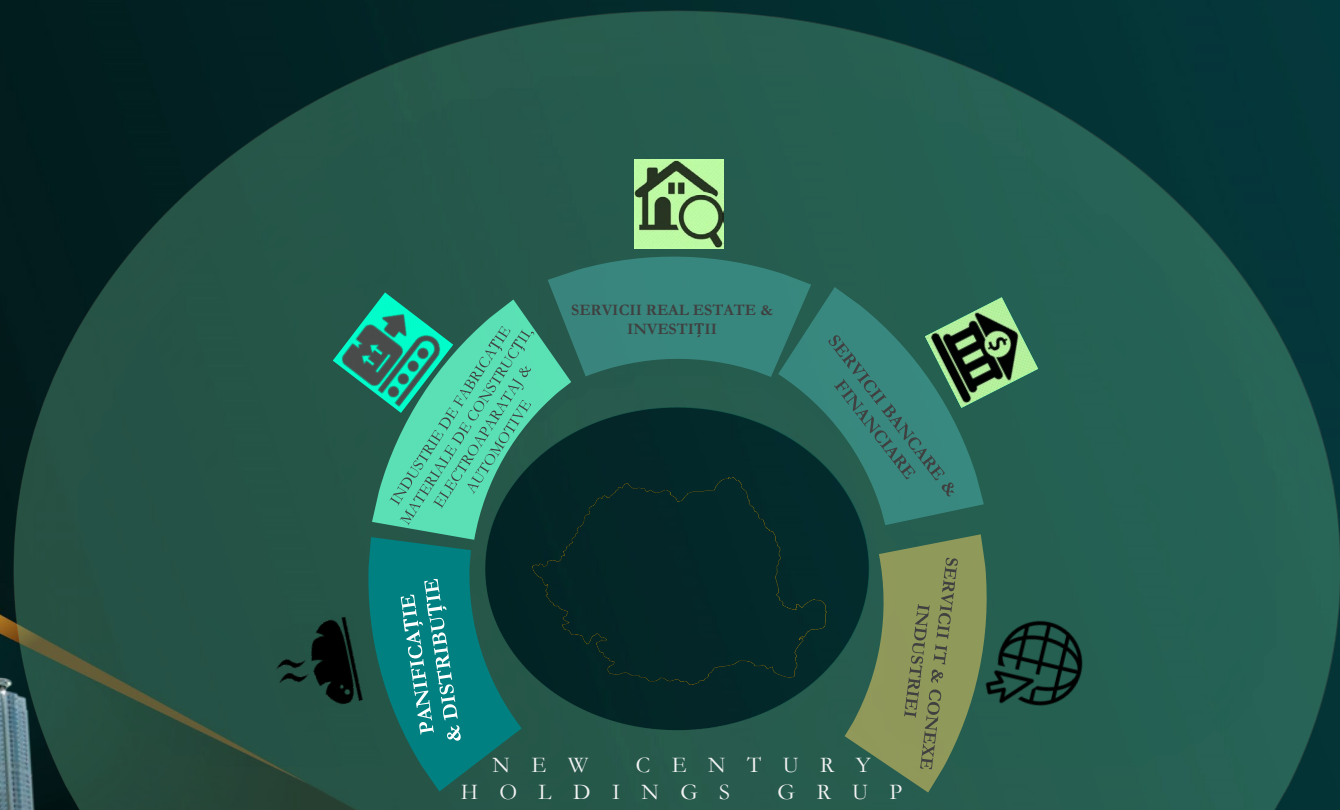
SERVICII REAL ESTATE & INVESTIȚII

INDUSTRIE DE FABRICAȚIE MATERIALE DE CONSTRUCȚII, ELECTROAPARATAJ & AUTOMOTIVE

SERVICII BANCARE & FINANCIARE

PANIFICAȚIE & DISTRIBUȚIE

SERVICII IT & CONEXE INDUSTRIEI

NEW CENTURY HOLDINGS GRUP